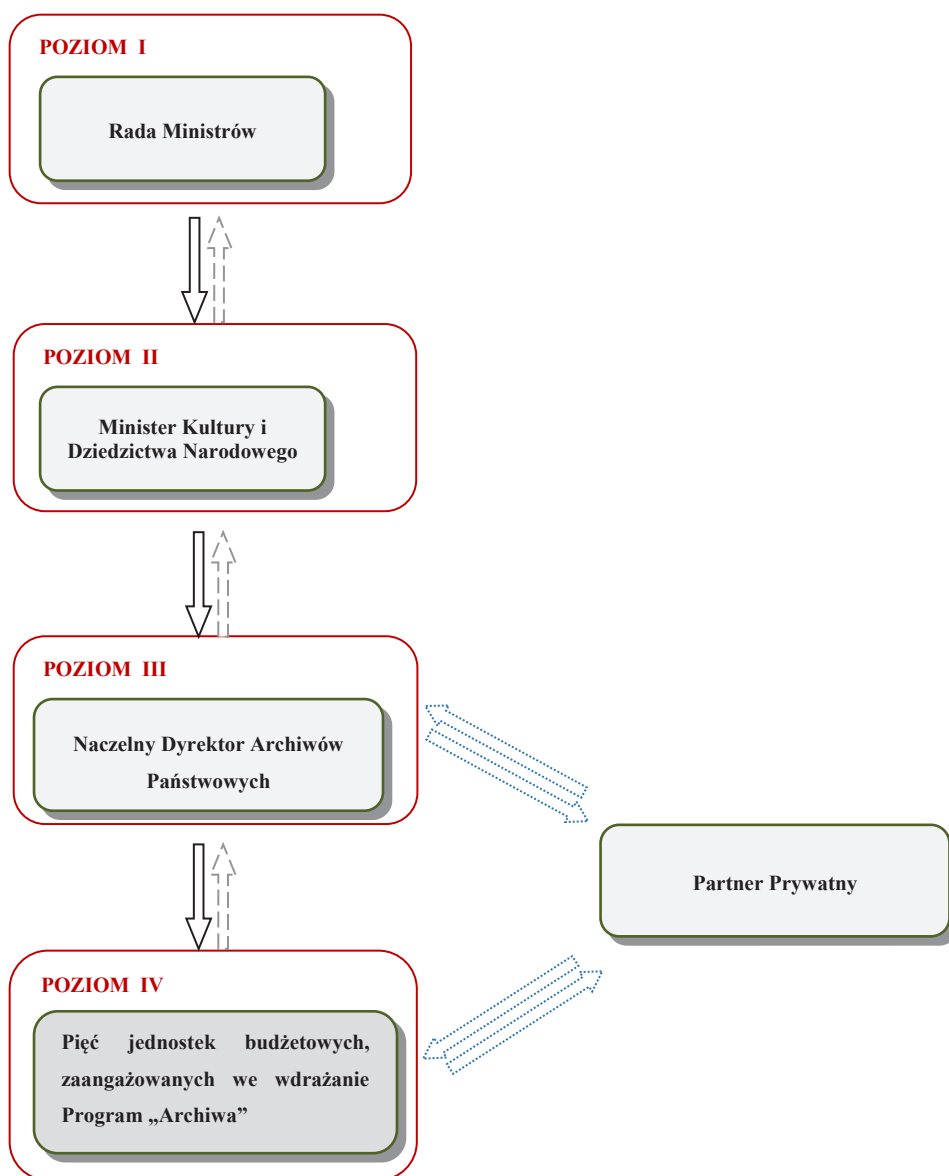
POZIOM I

Rada Ministrów

POZIOM II

Minister Kultury i Dziedzictwa Narodowego

POZIOM III

Naczelny Dyrektor Archiwów Państwowych

Partner Prywatny

POZIOM IV

Pięć jednostek budżetowych, zaangażowanych we wdrażanie Program „Archiwa"